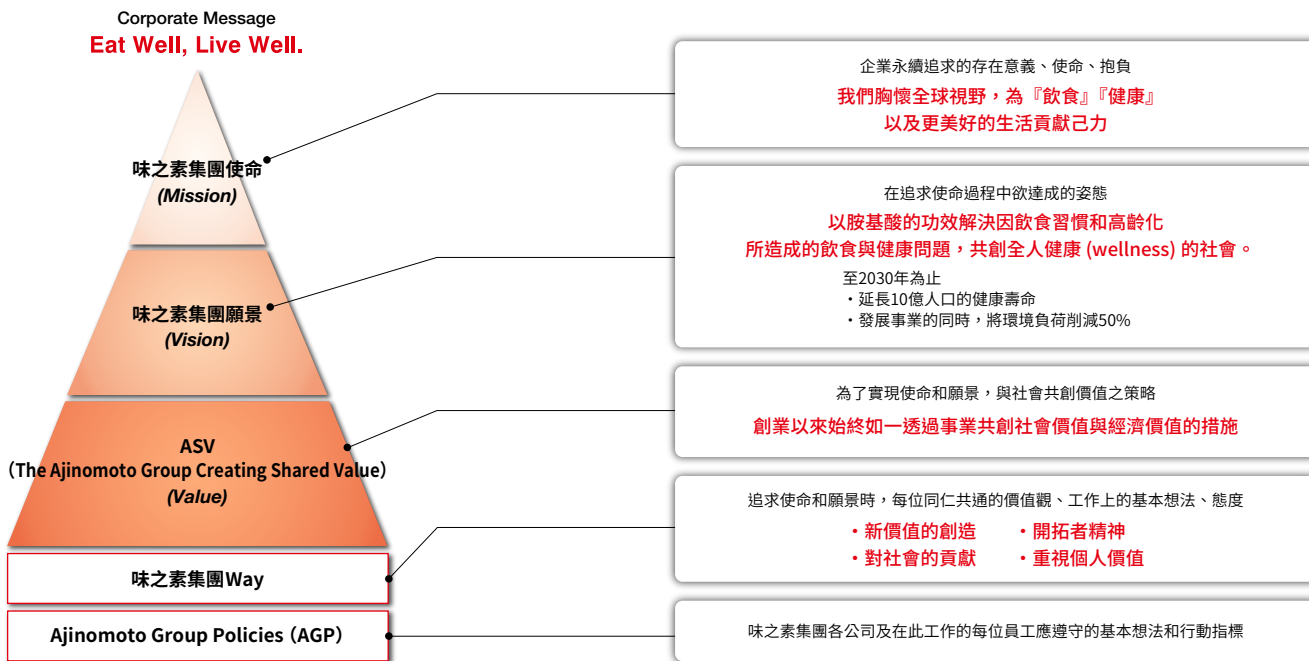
Corporate Message
Eat Well, Live Well.

味之素集團使命
(Mission)

味之素集團願景
(Vision)

ASV
（The Ajinomoto Group Creating Shared Value）
(Value)

味之素集團Way

Ajinomoto Group Policies（AGP）

企業永續追求的存在意義、使命、抱負
我們胸懷全球視野，為『飲食』『健康』以及更美好的生活貢獻己力

在追求使命過程中欲達成的姿態
以胺基酸的功效解決因飲食習慣和高齡化所造成的飲食與健康問題，共創全人健康 (wellness) 的社會。
至2030年為止
・延長10億人口的健康壽命
・發展事業的同時，將環境負荷削減50%

為了實現使命和願景，與社會共創價值之策略
創業以來始終如一透過事業共創社會價值與經濟價值的措施

追求使命和願景時，每位同仁共通的價值觀、工作上的基本想法、態度
・新價值的創造
・開拓者精神
・對社會的貢獻
・重視個人價值

味之素集團各公司及在此工作的每位員工應遵守的基本想法和行動指標